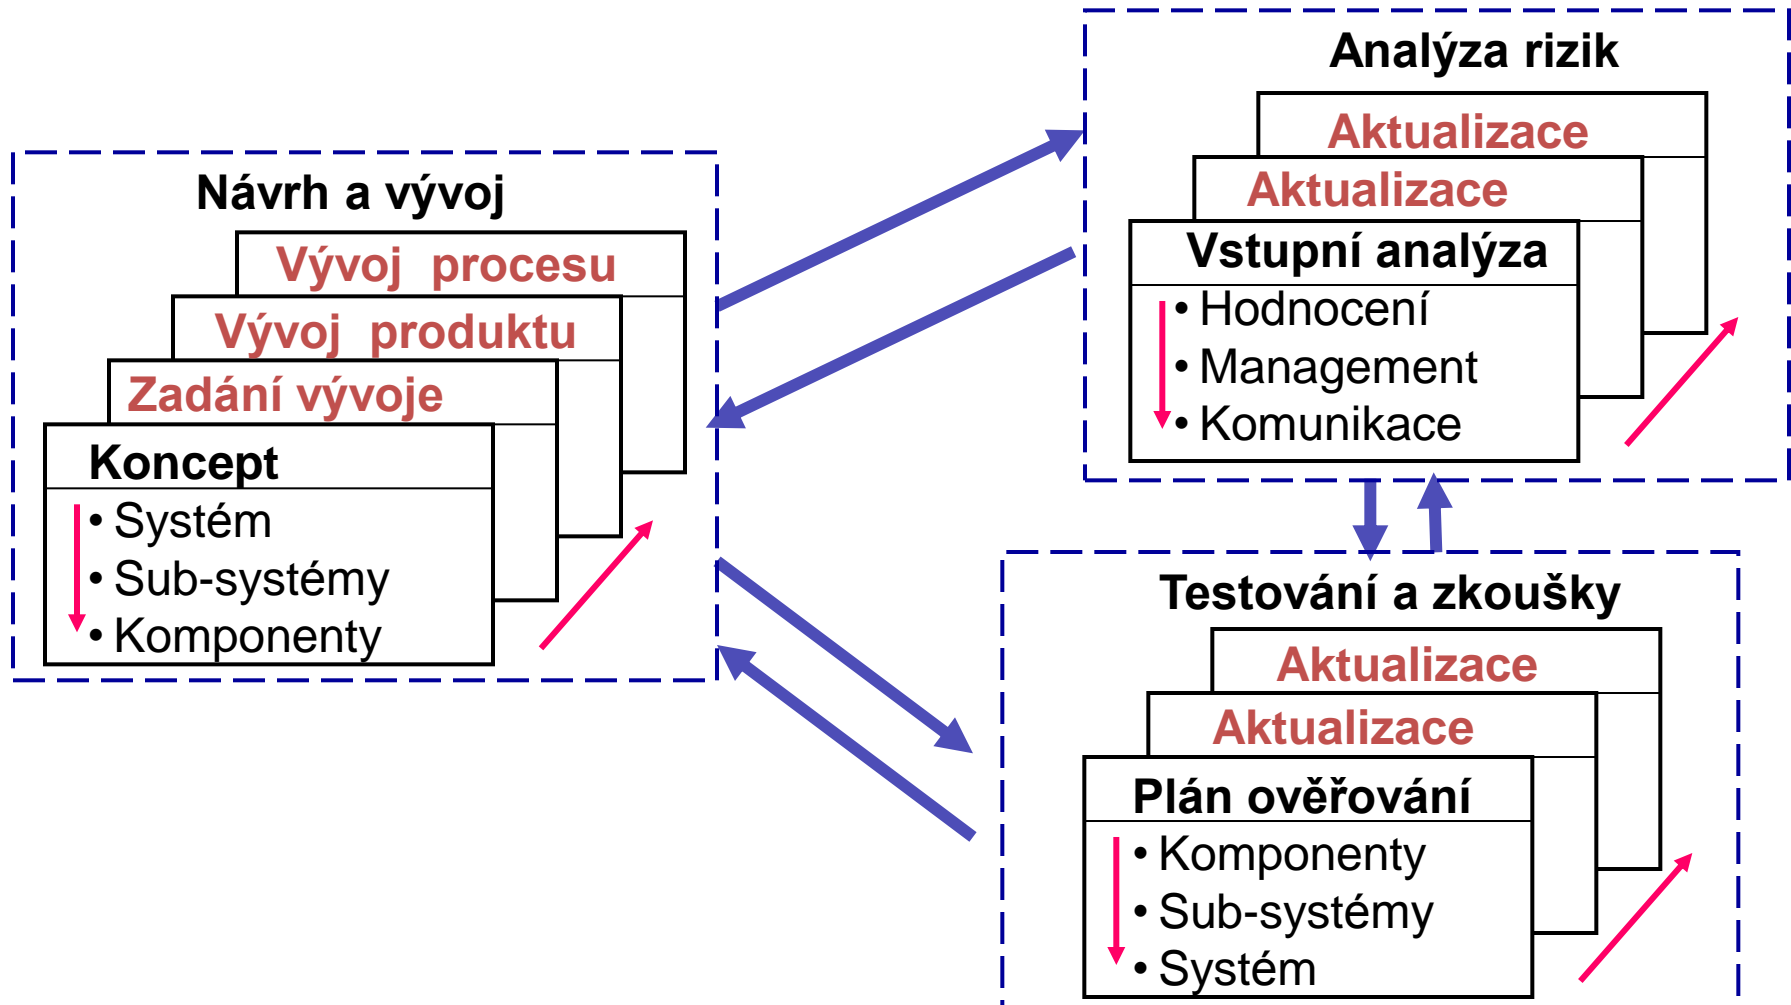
Návrh a vývoj

Vývoj procesu

Vývoj produktu

Zadání vývoje

Koncept

• Systém
• Sub-systémy
• Komponenty

Analýza rizik

Aktualizace

Aktualizace

Vstupní analýza

• Hodnocení
• Management
• Komunikace

Testování a zkoušky

Aktualizace

Aktualizace

Plán ověřování

• Komponenty
• Sub-systémy
• Systém